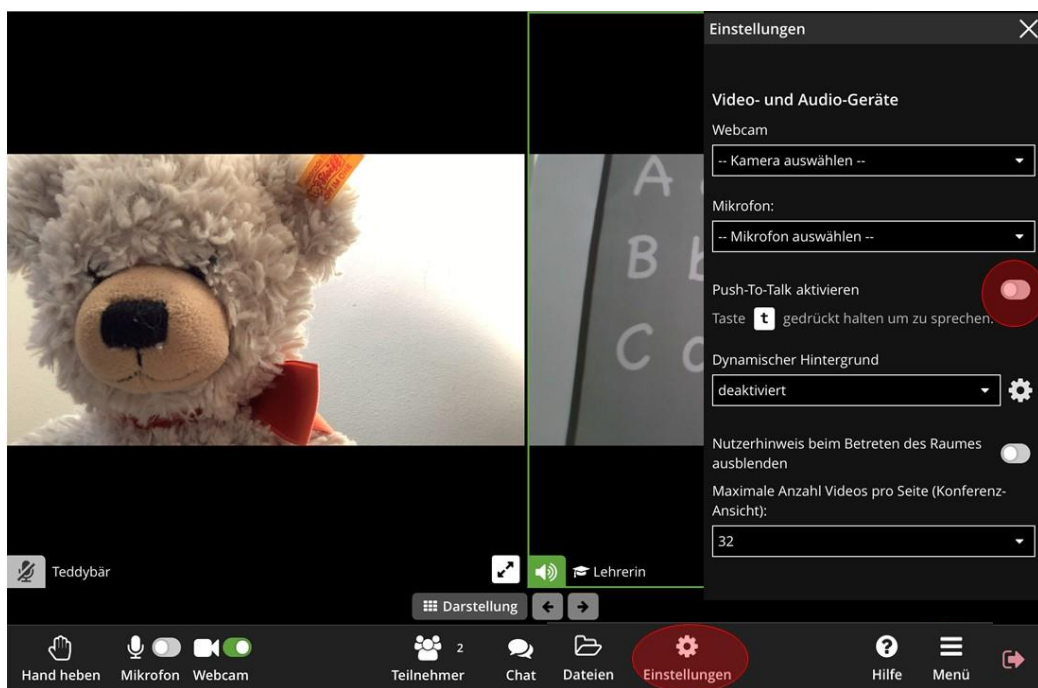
Einstellungen

Video- und Audio-Geräte

Webcam

-- Kamera auswählen --

Mikrofon:

-- Mikrofon auswählen --

Push-To-Talk aktivieren

Taste t gedrückt halten um zu sprechen.

Dynamischer Hintergrund

deaktiviert

Nutzerhinweis beim Betreten des Raumes ausblenden

Maximale Anzahl Videos pro Seite (Konferenz-Ansicht):

32

A B C

Teddybär

Lehrerin

Darstellung

Hand heben Mikrofon Webcam

2 Teilnehmer Chat Dateien Einstellungen Hilfe Menü